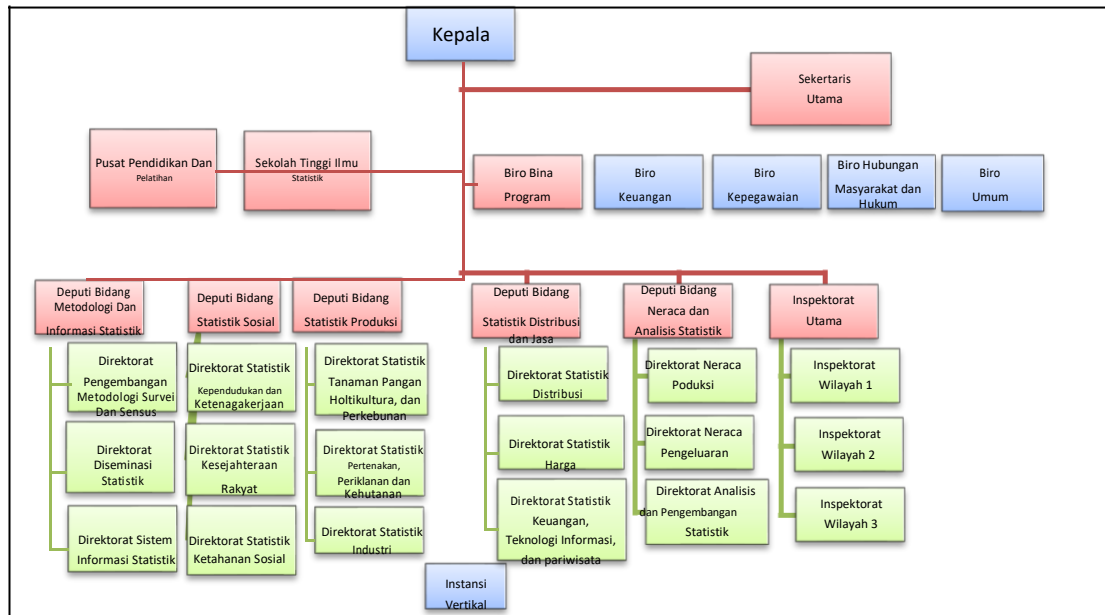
Kepala

Sekertaris Utama

Pusat Pendidikan Dan Pelatihan

Sekolah Tinggi Ilmu Statistik

Biro Bina Program

Biro Keuangan

Biro Kepegawaian

Biro Hubungan Masyarakat dan Hukum

Biro Umum

Deputi Bidang Metodologi Dan Informasi Statistik

Direktorat Pengembangan Metodologi Survei Dan Sensus

Direktorat Diseminasi Statistik

Direktorat Sistem Informasi Statistik

Deputi Bidang Statistik Sosial

Direktorat Statistik Kependudukan dan Ketenagakerjaan

Direktorat Statistik Kesejahteraan Rakyat

Direktorat Statistik Ketahanan Sosial

Deputi Bidang Statistik Produksi

Direktorat Statistik Tanaman Pangan Holtikultura, dan Perkebunan

Direktorat Statistik Pertenakan, Periklanan dan Kehutanan

Direktorat Statistik Industri

Deputi Bidang Statistik Distribusi dan Jasa

Direktorat Statistik Distribusi

Direktorat Statistik Harga

Direktorat Statistik Keuangan, Teknologi Informasi, dan pariwisata

Deputi Bidang Neraca dan Analisis Statistik

Direktorat Neraca Poduksi

Direktorat Neraca Pengeluaran

Direktorat Analisis dan Pengembangan Statistik

Inspektorat Utama

Inspektorat Wilayah 1

Inspektorat Wilayah 2

Inspektorat Wilayah 3

Instansi Vertikal